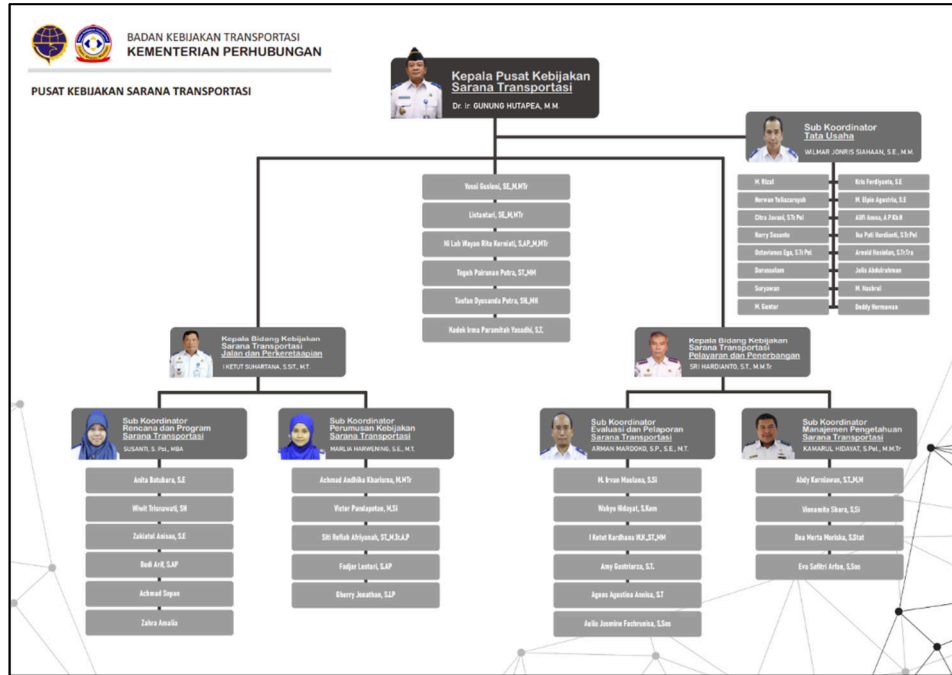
BADAN KEBIJAKAN TRANSPORTASI
KEMENTERIAN PERHUBUNGAN

PUSAT KEBIJAKAN SARANA TRANSPORTASI

Kepala Pusat Kebijakan Sarana Transportasi
Dr. Ir. GUNUNG HUTAPEA, M.M.

Sub Koordinator Tata Usaha
WILMAR JONRIS SIAHAAN, S.E., M.M.

M. Rizal
Kris Ferdiyanto, S.E
Nurwan Yulianto
M. Elpin Agustria, S.E
Citra Juwani, S.Tr.Pel
Alifi Amna, A.P.Kb.N
Harry Susanto
Ika Puti Hardianti, S.Tr.Pel
Octaviones Ega, S.Tr.Pel
Arnold Hasiolan, S.Tr.Tra
Darmasalam
Jalia Abdulrahman
Suryawan
M. Nasbrul
M. Guntur
Deddy Hermawan

Yossi Gusleni, SE,M.MTr
Listariani, SE,M.MTr
Ni Luh Wayan Rita Kurniati, S.A.P,M.MTr
Teguh Pairunan Putra, ST,MM
Taufan Dyasanda Putra, SH,MH
Kadek Irma Paramitah Yasodhi, S.T.

Kepala Bidang Kebijakan Sarana Transportasi Jalan dan Perkeretaapian
I KETUT SUHARTANA, S.SIT., M.T.

Kepala Bidang Kebijakan Sarana Transportasi Pelayaran dan Penerbangan
SRI HARDIANTO, S.T., M.M.Tr

Sub Koordinator Rencana dan Program Sarana Transportasi
SUSANTI, S. Pd., MBA

Anita Batubara, S.E
Wiwit Trisnawati, SH
Zakiatul Anisou, S.E
Budi Arif, S.AP
Achmad Sopan
Zahra Amalia

Sub Koordinator Perumusan Kebijakan Sarana Transportasi
MARLIA HARWENNI, S.E., M.T.

Achmad Andhika Khairisma, M.MTr
Victor Pandapotan, M.Si
Siti Refiuh Afriyanah, ST,M.Sc.A.P
Fadjar Lestari, S.AP
Gherry Jonathan, S.I.P

Sub Koordinator Evaluasi dan Pelaporan Sarana Transportasi
ARMAN MARDOKO, S.P., S.E., M.T.

M. Irvan Maulana, S.Si
Wahyu Hidayat, S.Kom
I Ketut Kardhana W.K.,ST.,MM
Amy Gustriarca, S.T.
Agnes Agustina Annisa, S.T
Aulia Jasmine Fachrunisa, S.Sos

Sub Koordinator Manajemen Pengetahuan Sarana Transportasi
KAMARUL HIDAYAT, S.Pel., M.M.Tr

Aldy Kurniawan, S.T.,M.M
Veenamita Sharo, S.Si
Dea Herta Marisska, S.Stat
Eva Safitri Arfan, S.Sos